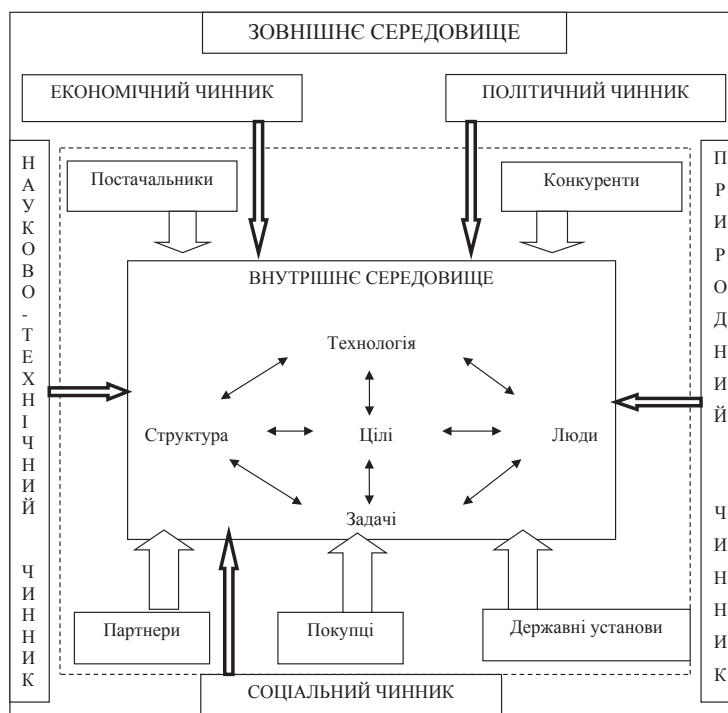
ЗОВНІШНЄ СЕРЕДОВИЩЕ

ЕКОНОМІЧНИЙ ЧИННИК

ПОЛІТИЧНИЙ ЧИННИК

НАУКОВО-ТЕХНІЧНИЙ ЧИННИК

Постачальники

Конкуренти

ПРИРОДНИЙ ЧИННИК

ВНУТРІШНЄ СЕРЕДОВИЩЕ

Технологія

Структура

Цілі

Люди

Задачі

Партнери

Покупці

Державні установи

СОЦІАЛЬНИЙ ЧИННИК